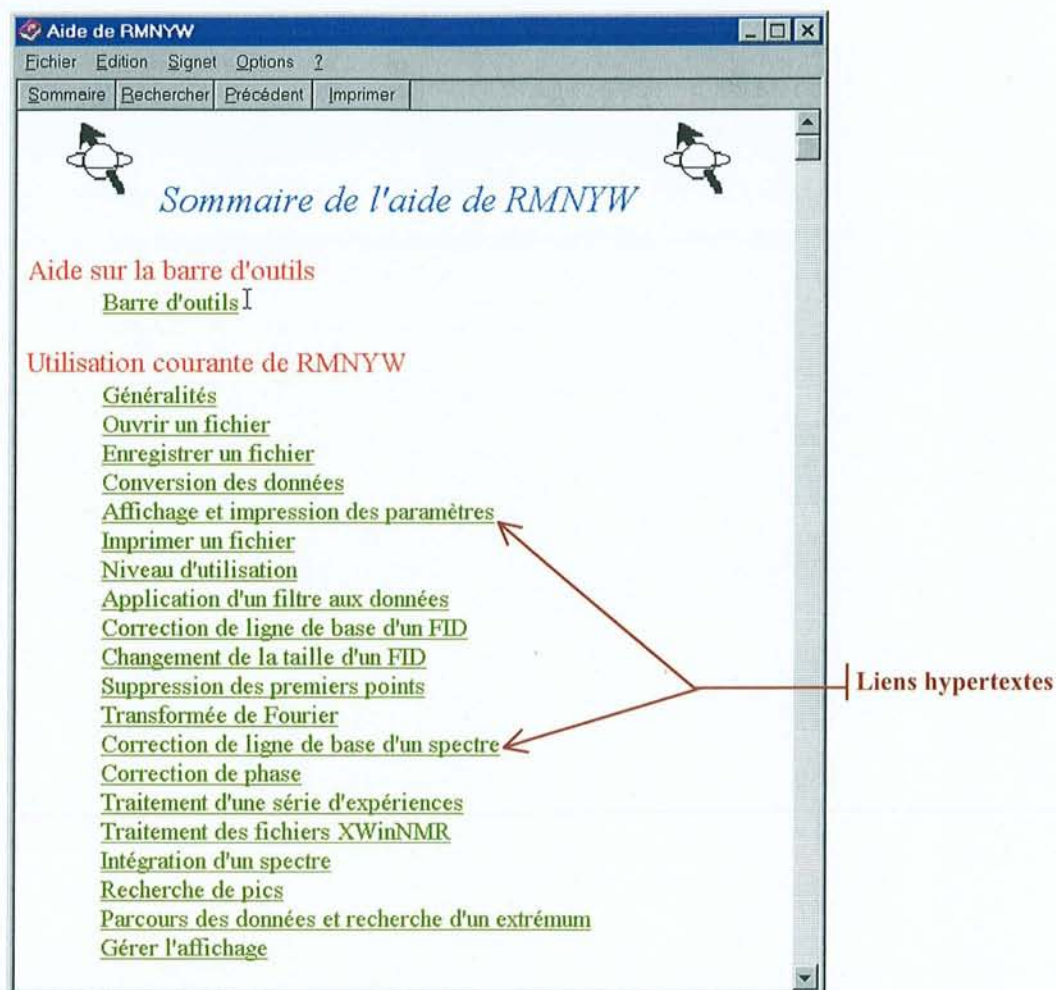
Aide de RMNYW

Fichier Edition Signet Options ?

Sommaire Rechercher Précédent Imprimer

Sommaire de l'aide de RMNYW

Aide sur la barre d'outils

Barre d'outils

Utilisation courante de RMNYW

Généralités
Ouvrir un fichier
Enregistrer un fichier
Conversion des données
Affichage et impression des paramètres
Imprimer un fichier
Niveau d'utilisation
Application d'un filtre aux données
Correction de ligne de base d'un FID
Changement de la taille d'un FID
Suppression des premiers points
Transformée de Fourier
Correction de ligne de base d'un spectre
Correction de phase
Traitement d'une série d'expériences
Traitement des fichiers XWinNMR
Intégration d'un spectre
Recherche de pics
Parcours des données et recherche d'un extrémum
Gérer l'affichage

Liens hypertextes